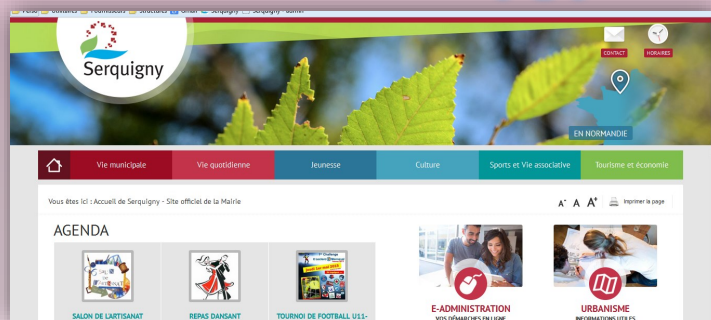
Serquigny

CONTACT HORAIRES

EN NORMANDIE

Vie municipale Vie quotidienne Jeunesse Culture Sports et Vie associative Tourisme et économie

Vous êtes ici : Accueil de Serquigny - Site officiel de la Mairie

A A A Imprimer la page

AGENDA

SALON DE L'ARTISANAT

REPAS DANSANT

TOURNOI DE FOOTBALL U11-

E-ADMINISTRATION
VOS DÉMARCHES EN LIGNE

URBANISME
INFORMATIONS UTILES